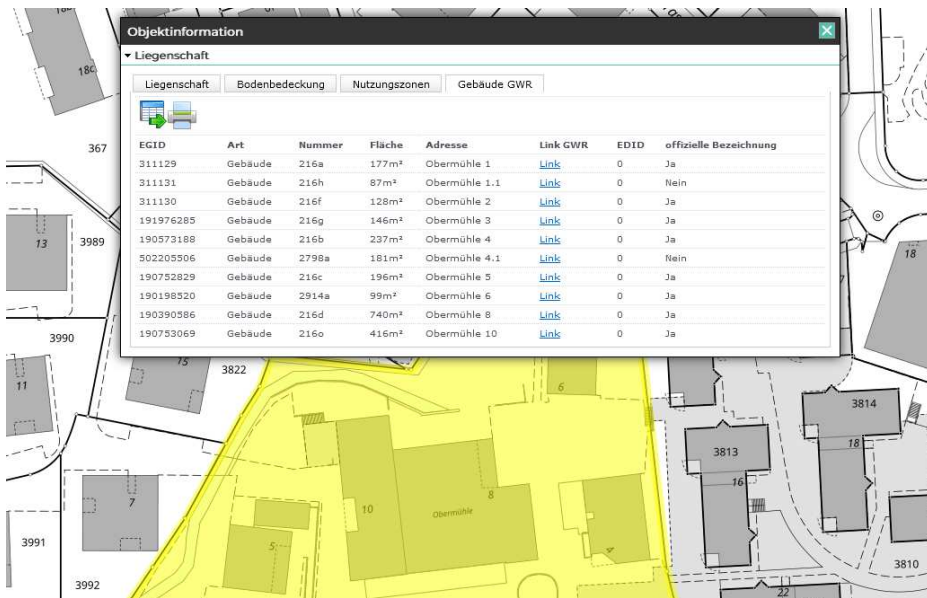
Objektinformation

▾ Liegenschaft

Liegenschaft | Bodenbedeckung | Nutzungszonen | Gebäude GWR

| EGID | Art | Nummer | Fläche | Adresse | Link GWR | EDID | offizielle Bezeichnung |
|---|---|---|---|---|---|---|---|
| 311129 | Gebäude | 216a | 177m² | Obermühle 1 | Link | 0 | Ja |
| 311131 | Gebäude | 216h | 87m² | Obermühle 1.1 | Link | 0 | Nein |
| 311130 | Gebäude | 216f | 128m² | Obermühle 2 | Link | 0 | Ja |
| 191976285 | Gebäude | 216g | 146m² | Obermühle 3 | Link | 0 | Ja |
| 190573188 | Gebäude | 216b | 237m² | Obermühle 4 | Link | 0 | Ja |
| 502205506 | Gebäude | 2798a | 181m² | Obermühle 4.1 | Link | 0 | Nein |
| 190752829 | Gebäude | 216c | 196m² | Obermühle 5 | Link | 0 | Ja |
| 190198520 | Gebäude | 2914a | 99m² | Obermühle 6 | Link | 0 | Ja |
| 190390586 | Gebäude | 216d | 740m² | Obermühle 8 | Link | 0 | Ja |
| 190753069 | Gebäude | 216o | 416m² | Obermühle 10 | Link | 0 | Ja |

180
367
13
3989
3990
11
15
3822
6
18
3814
3813
18
16
7
10
Obermühle
8
5
4
3991
3992
3810
22